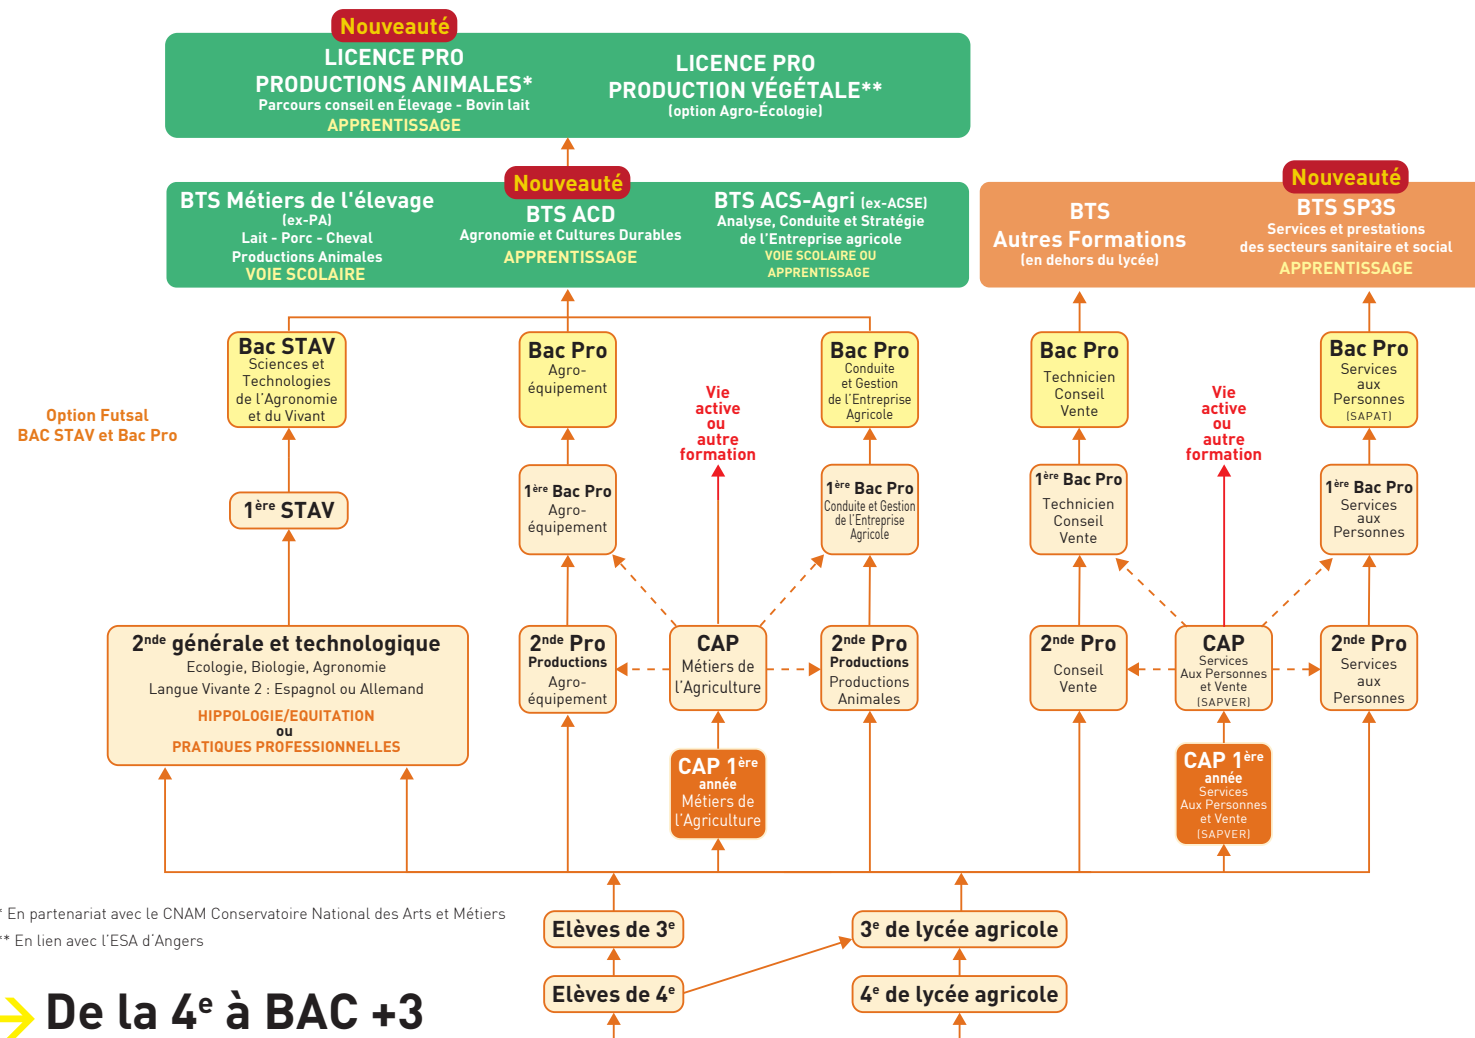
Nouveauté
LICENCE PRO
PRODUCTIONS ANIMALES*
Parcours conseil en Élevage - Bovin lait
APPRENTISSAGE

LICENCE PRO
PRODUCTION VÉGÉTALE**
(option Agro-Écologie)

BTS Métiers de l'élevage
(ex-PA)
Lait - Porc - Cheval
Productions Animales
VOIE SCOLAIRE

Nouveauté
BTS ACD
Agronomie et Cultures Durables
APPRENTISSAGE

BTS ACS-Agri (ex-ACSE)
Analyse, Conduite et Stratégie de l'Entreprise agricole
VOIE SCOLAIRE OU APPRENTISSAGE

BTS
Autres Formations
(en dehors du lycée)

Nouveauté
BTS SP3S
Services et prestations des secteurs sanitaire et social
APPRENTISSAGE

Bac STAV
Sciences et Technologies de l'Agronomie et du Vivant

Option Futsal
BAC STAV et Bac Pro

1$^{ère}$ STAV

Bac Pro
Agro-équipement

1$^{ère}$ Bac Pro
Agro-équipement

Vie active ou autre formation

Bac Pro
Conduite et Gestion de l'Entreprise Agricole

1$^{ère}$ Bac Pro
Conduite et Gestion de l'Entreprise Agricole

Bac Pro
Technicien Conseil Vente

1$^{ère}$ Bac Pro
Technicien Conseil Vente

Vie active ou autre formation

Bac Pro
Services aux Personnes (SAPAT)

1$^{ère}$ Bac Pro
Services aux Personnes

2$^{nde}$ générale et technologique
Ecologie, Biologie, Agronomie
Langue Vivante 2 : Espagnol ou Allemand
HIPPOLOGIE/EQUITATION
ou
PRATIQUES PROFESSIONNELLES

2$^{nde}$ Pro
Productions
Agro-équipement

CAP
Métiers de l'Agriculture

2$^{nde}$ Pro
Productions
Productions Animales

CAP 1$^{ère}$ année
Métiers de l'Agriculture

2$^{nde}$ Pro
Conseil Vente

CAP
Services Aux Personnes et Vente (SAPVER)

2$^{nde}$ Pro
Services aux Personnes

CAP 1$^{ère}$ année
Services Aux Personnes et Vente (SAPVER)

* En partenariat avec le CNAM Conservatoire National des Arts et Métiers
** En lien avec l'ESA d'Angers

Elèves de 3$^{e}$
3$^{e}$ de lycée agricole
Elèves de 4$^{e}$
4$^{e}$ de lycée agricole

De la 4$^{e}$ à BAC +3